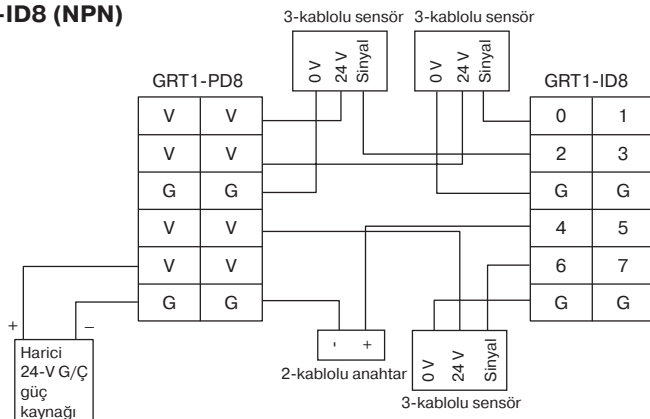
-ID8 (NPN)

3-kablolu sensör 3-kablolu sensör

0 V 24 V Sinyal

0 V 24 V Sinyal

GRT1-PD8

| V | V |
|---|---|
| V | V |
| G | G |
| V | V |
| V | V |
| G | G |

GRT1-ID8

| 0 | 1 |
|---|---|
| 2 | 3 |
| G | G |
| 4 | 5 |
| 6 | 7 |
| G | G |

+ –

Harici 24-V G/Ç güç kaynağı

- +

2-kablolu anahtar

0 V 24 V Sinyal

3-kablolu sensör